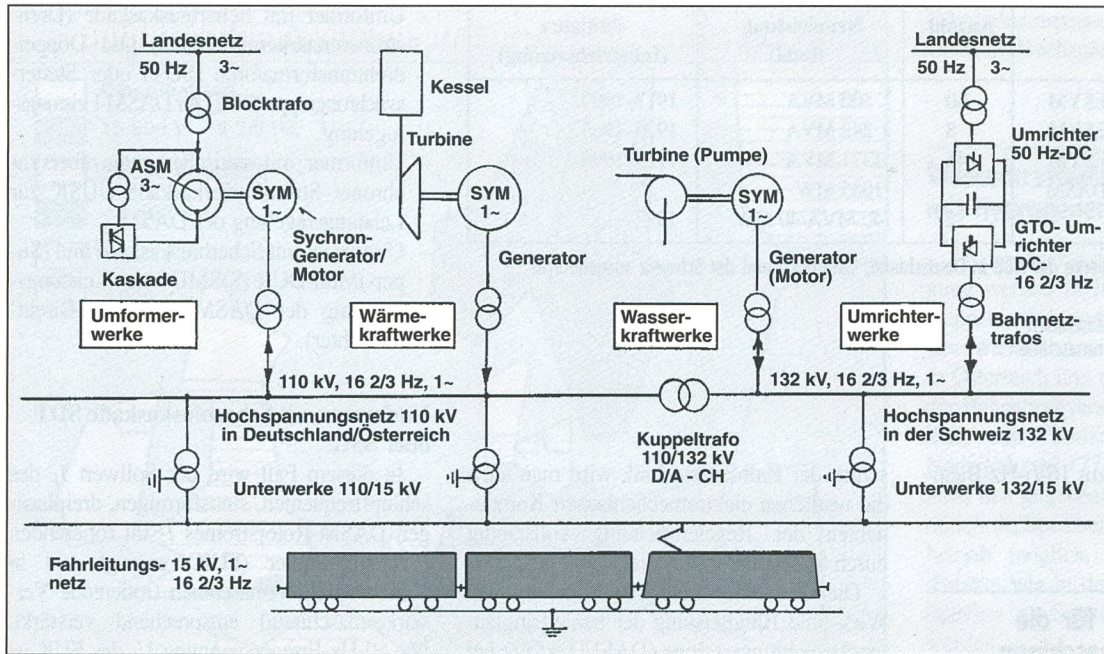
Landesnetz
50 Hz 3~
Blocktrafo
ASM
3~
SYM
1~
Sychron-Generator/Motor
Kaskade
Umformerwerke
Kessel
Turbine
SYM
1~
Generator
Wärmekraftwerke
Turbine (Pumpe)
SYM
1~
Generator (Motor)
Wasserkraftwerke
Landesnetz
50 Hz 3~
Umrichter 50 Hz-DC
GTO- Umrichter DC-16 2/3 Hz
Umrichterwerke
Bahnnetztrafos
110 kV, 16 2/3 Hz, 1~
132 kV, 16 2/3 Hz, 1~
Hochspannungsnetz 110 kV in Deutschland/Österreich
Kuppeltrafo 110/132 kV D/A - CH
Hochspannungsnetz in der Schweiz 132 kV
Unterwerke 110/15 kV
Unterwerke 132/15 kV
Fahrleitungsnetz 15 kV, 1~ 16 2/3 Hz